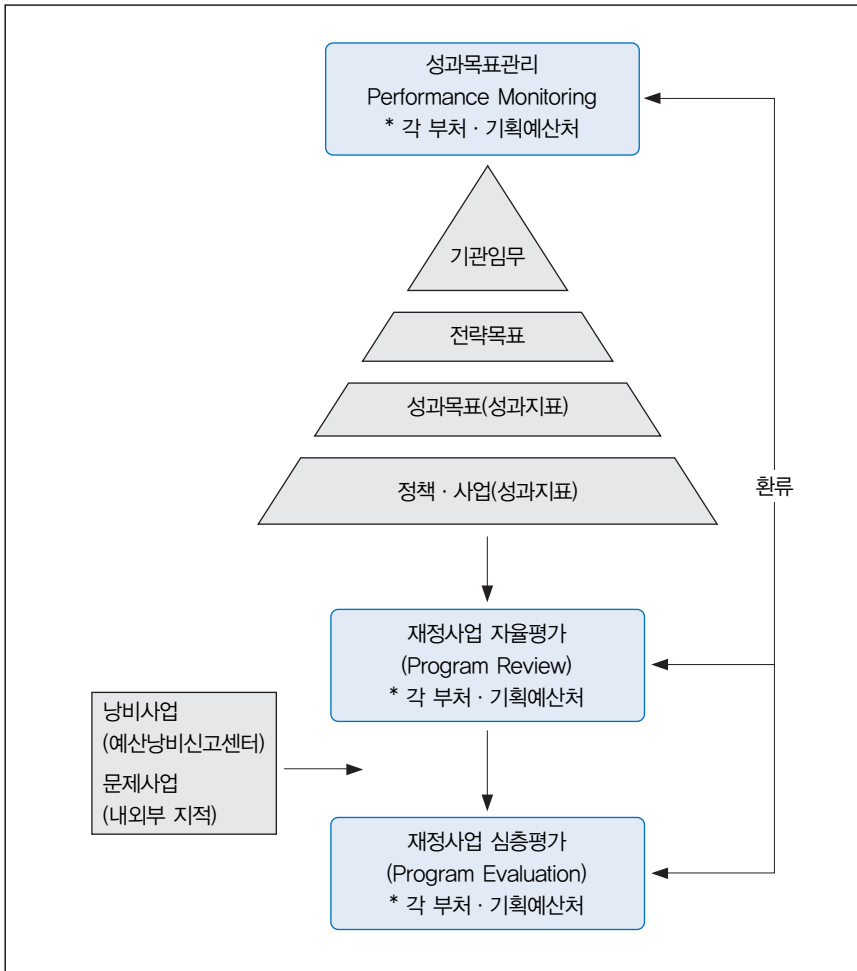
성과목표관리
Performance Monitoring
* 각 부처 · 기획예산처

기관임무

전략목표

성과목표(성과지표)

정책 · 사업(성과지표)

환류

재정사업 자율평가
(Program Review)
* 각 부처 · 기획예산처

낭비사업
(예산낭비신고센터)
문제사업
(내외부 지적)

재정사업 심층평가
(Program Evaluation)
* 각 부처 · 기획예산처